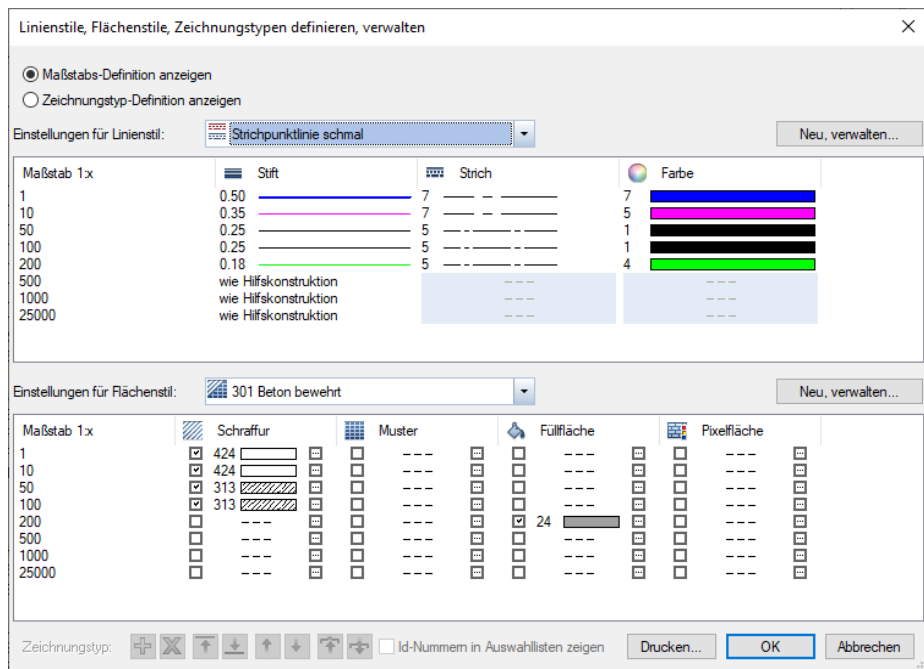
Linienstile, Flächenstile, Zeichnungstypen definieren, verwalten

Maßstabs-Definition anzeigen
Zeichnungstyp-Definition anzeigen

Einstellungen für Linienstil: Strichpunktlinie schmal
Neu, verwalten...

| Maßstab 1:x | Stift | Strich | Farbe |
|---|---|---|---|
| 1 | 0.50 | 7 | 7 |
| 10 | 0.35 | 7 | 5 |
| 50 | 0.25 | 5 | 1 |
| 100 | 0.25 | 5 | 1 |
| 200 | 0.18 | 5 | 4 |
| 500 | wie Hilfskonstruktion | --- | --- |
| 1000 | wie Hilfskonstruktion | --- | --- |
| 25000 | wie Hilfskonstruktion | --- | --- |

Einstellungen für Flächenstil: 301 Beton bewehrt
Neu, verwalten...

| Maßstab 1:x | Schraffur | Muster | Füllfläche | Pixelfläche |
|---|---|---|---|---|
| 1 | 424 | --- | --- | --- |
| 10 | 424 | --- | --- | --- |
| 50 | 313 | --- | --- | --- |
| 100 | 313 | --- | --- | --- |
| 200 | --- | --- | 24 | --- |
| 500 | --- | --- | --- | --- |
| 1000 | --- | --- | --- | --- |
| 25000 | --- | --- | --- | --- |

Zeichnungstyp: Id-Nummern in Auswahllisten zeigen Drucken... OK Abbrechen